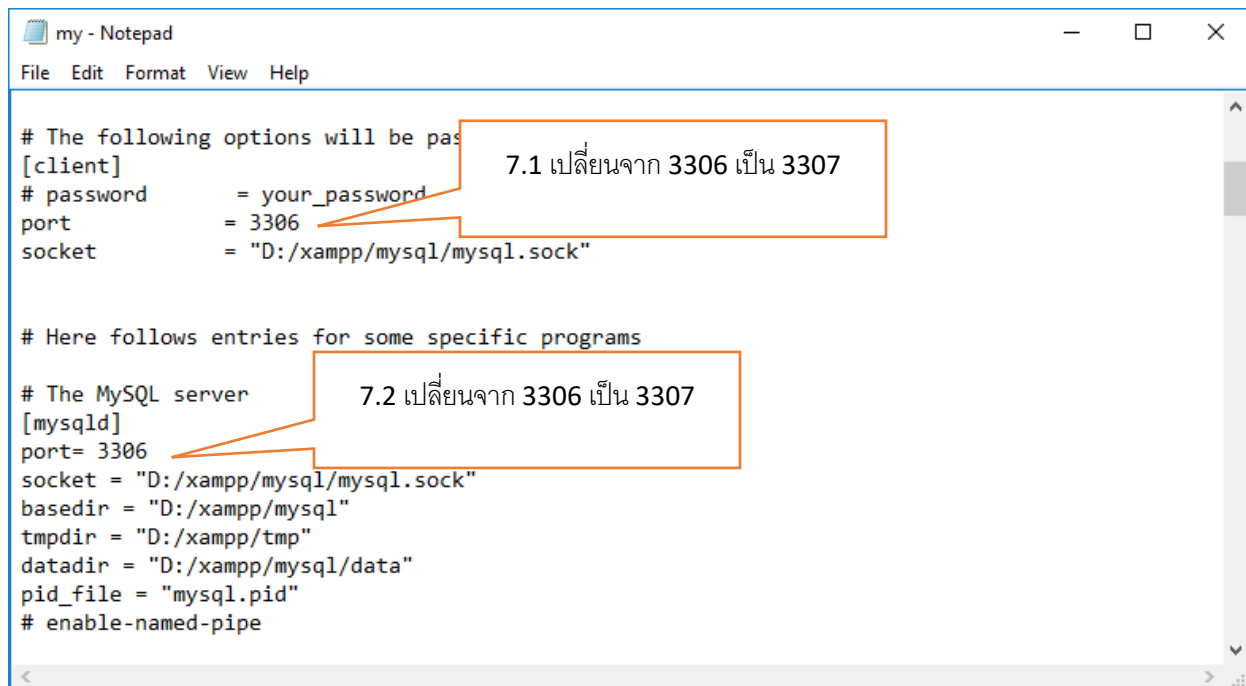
my - Notepad

File Edit Format View Help

# The following options will be pas

7.1 เปลี่ยนจาก 3306 เป็น 3307

[client]
# password = your_password
port = 3306
socket = "D:/xampp/mysql/mysql.sock"

# Here follows entries for some specific programs

# The MySQL server

7.2 เปลี่ยนจาก 3306 เป็น 3307

[mysqld]
port= 3306
socket = "D:/xampp/mysql/mysql.sock"
basedir = "D:/xampp/mysql"
tmpdir = "D:/xampp/tmp"
datadir = "D:/xampp/mysql/data"
pid_file = "mysql.pid"
# enable-named-pipe